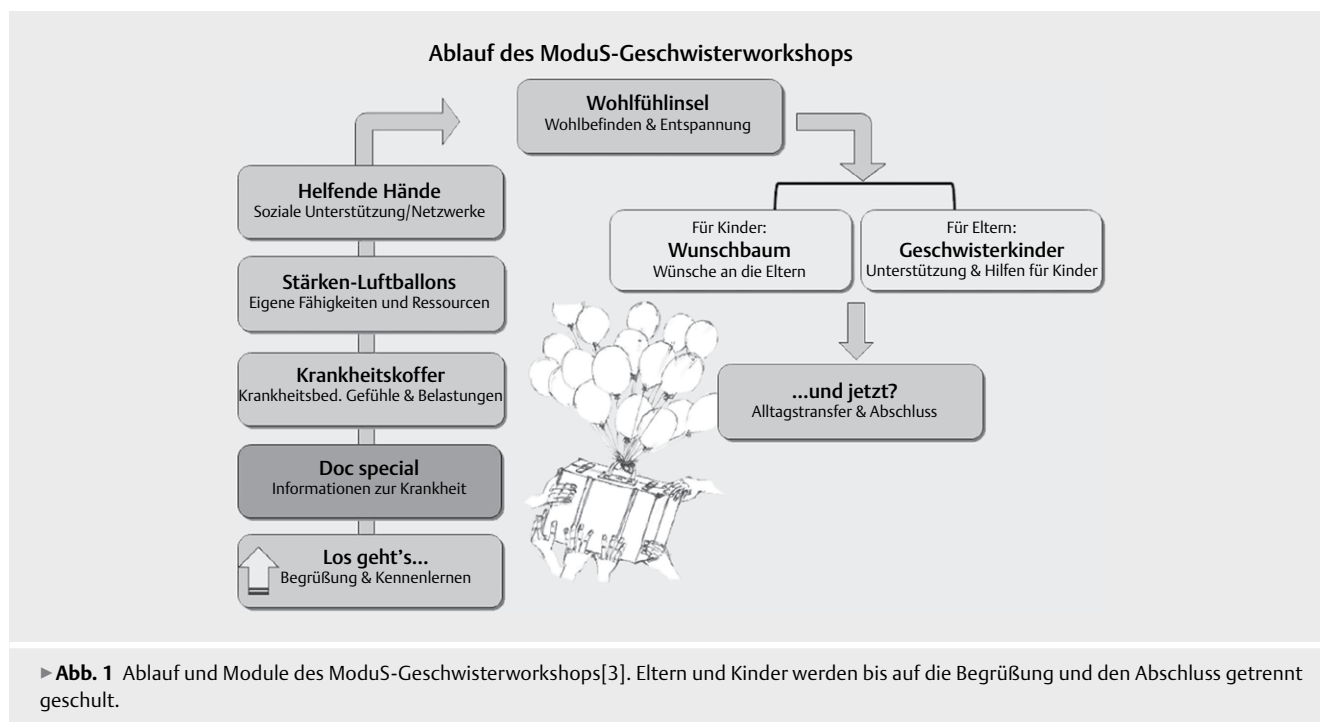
Ablauf des ModuS-Geschwisterworkshops

Los geht's...
Begrüßung & Kennenlernen

Doc special
Informationen zur Krankheit

Krankheitskoffer
Krankheitsbed. Gefühle & Belastungen

Stärken-Luftballons
Eigene Fähigkeiten und Ressourcen

Helfende Hände
Soziale Unterstützung/Netzwerke

Wohlfühlinsel
Wohlbefinden & Entspannung

Für Kinder:
Wunschbaum
Wünsche an die Eltern

Für Eltern:
Geschwisterkinder
Unterstützung & Hilfen für Kinder

...und jetzt?
Alltagstransfer & Abschluss

▸Abb. 1 Ablauf und Module des ModuS-Geschwisterworkshops[3]. Eltern und Kinder werden bis auf die Begrüßung und den Abschluss getrennt geschult.